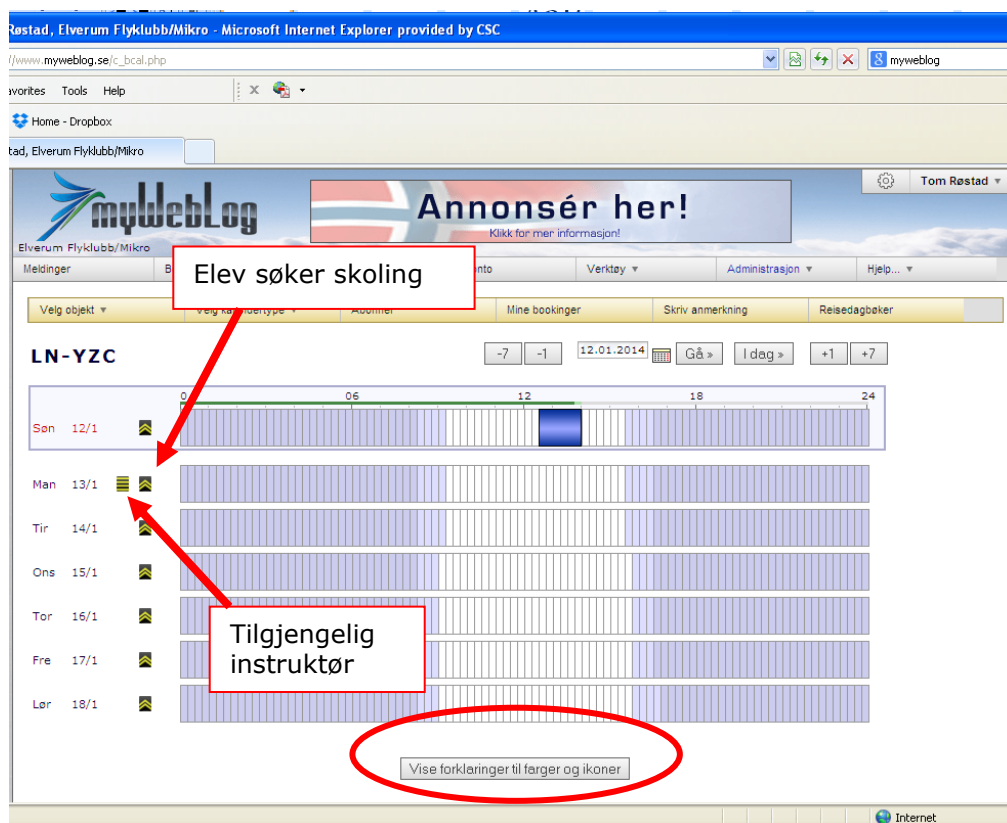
Røstad, Elverum Flyklubb/Mikro - Microsoft Internet Explorer provided by CSC

//www.myweblog.se/c_bcal.php

myweblog

avorites Tools Help

Home - Dropbox

tad, Elverum Flyklubb/Mikro

Tom Røstad ▼

myWebLog

Elverum Flyklubb/Mikro

Annonsér her!

Klikk for mer informasjon!

Meldinger B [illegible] nto Verktøy ▼ Administrasjon ▼ Hjelp... ▼

Elev søker skoling

Velg objekt ▼ Velg ka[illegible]ndertype ▼ Abonner Mine bookinger Skriv anmerkning Reisedagbøker

LN-YZC

-7 -1 12.01.2014 Gå » I dag » +1 +7

0 06 12 18 24

Søn 12/1

Man 13/1

Tir 14/1

Ons 15/1

Tor 16/1

Fre 17/1

Lør 18/1

Tilgjengelig instruktør

Vise forklaringer til farger og ikoner

Internet